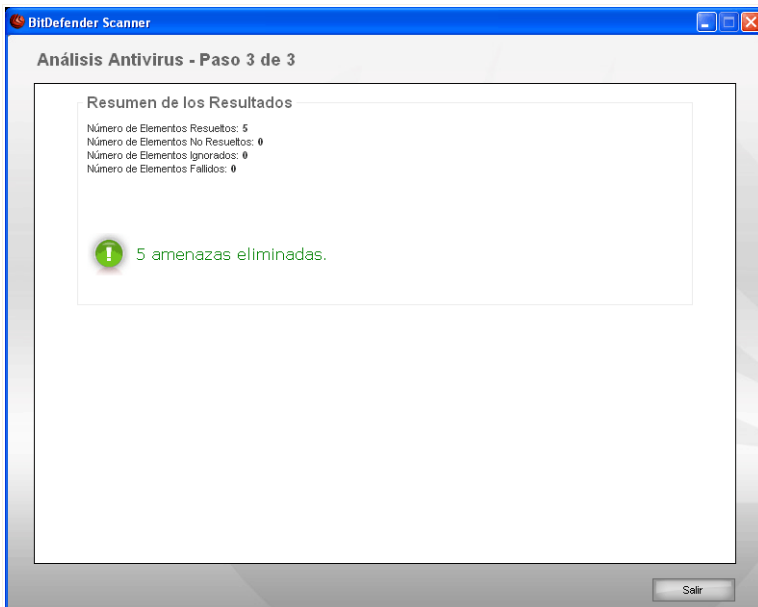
BitDefender Scanner

Análisis Antivirus - Paso 3 de 3

Resumen de los Resultados

Número de Elementos Resueltos: 5
Número de Elementos No Resueltos: 0
Número de Elementos Ignorados: 0
Número de Elementos Fallidos: 0

5 amenazas eliminadas.

Salir